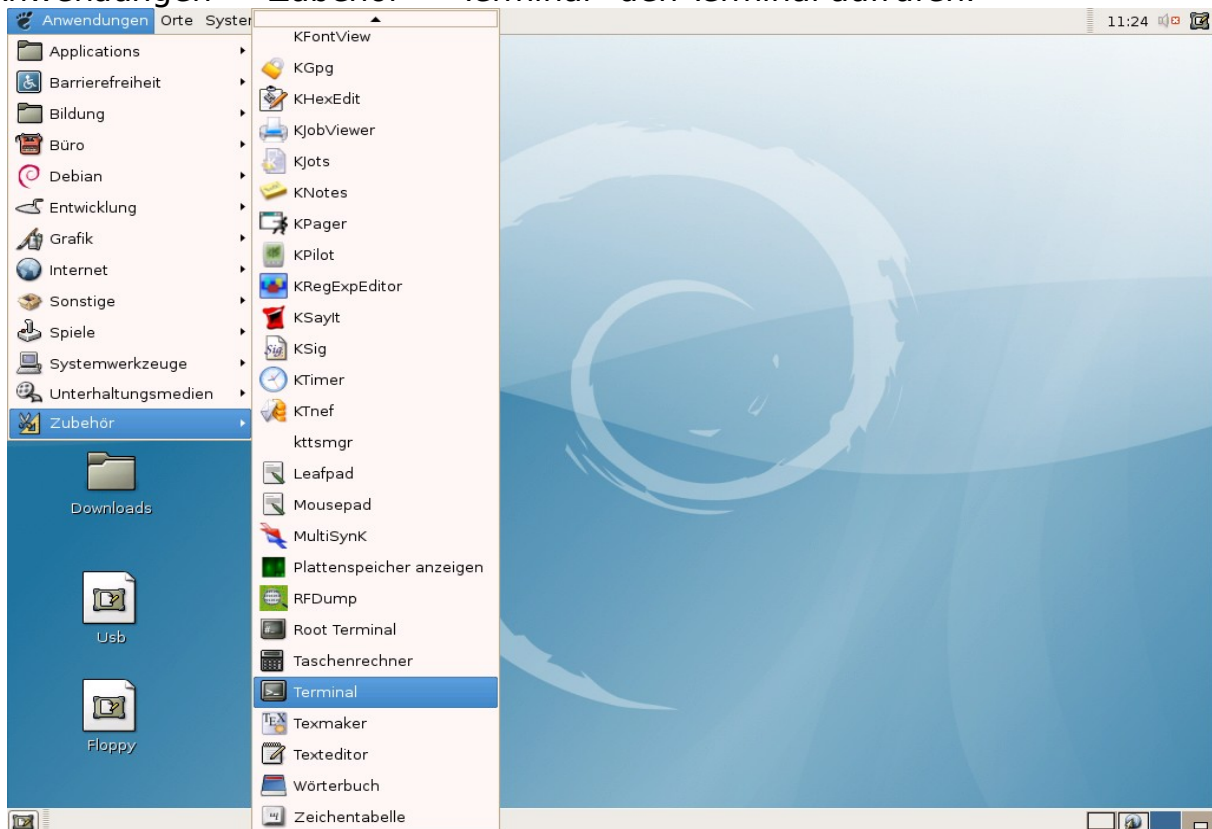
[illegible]

Anwendungen Orte Syster

11:24

Applications
Barrierefreiheit
Bildung
Büro
Debian
Entwicklung
Grafik
Internet
Sonstige
Spiele
Systemwerkzeuge
Unterhaltungsmedien
Zubehör

KFontView
KGpg
KHexEdit
KJobViewer
KJots
KNotes
KPager
KPilot
KRegExpEditor
KSayIt
KSig
KTimer
KTnef
kttsmgr
Leafpad
Mousepad
MultiSynK
Plattenspeicher anzeigen
RFDump
Root Terminal
Taschenrechner
Terminal
Texmaker
Texteditor
Wörterbuch
Zeichentabelle

Downloads

Usb

Floppy